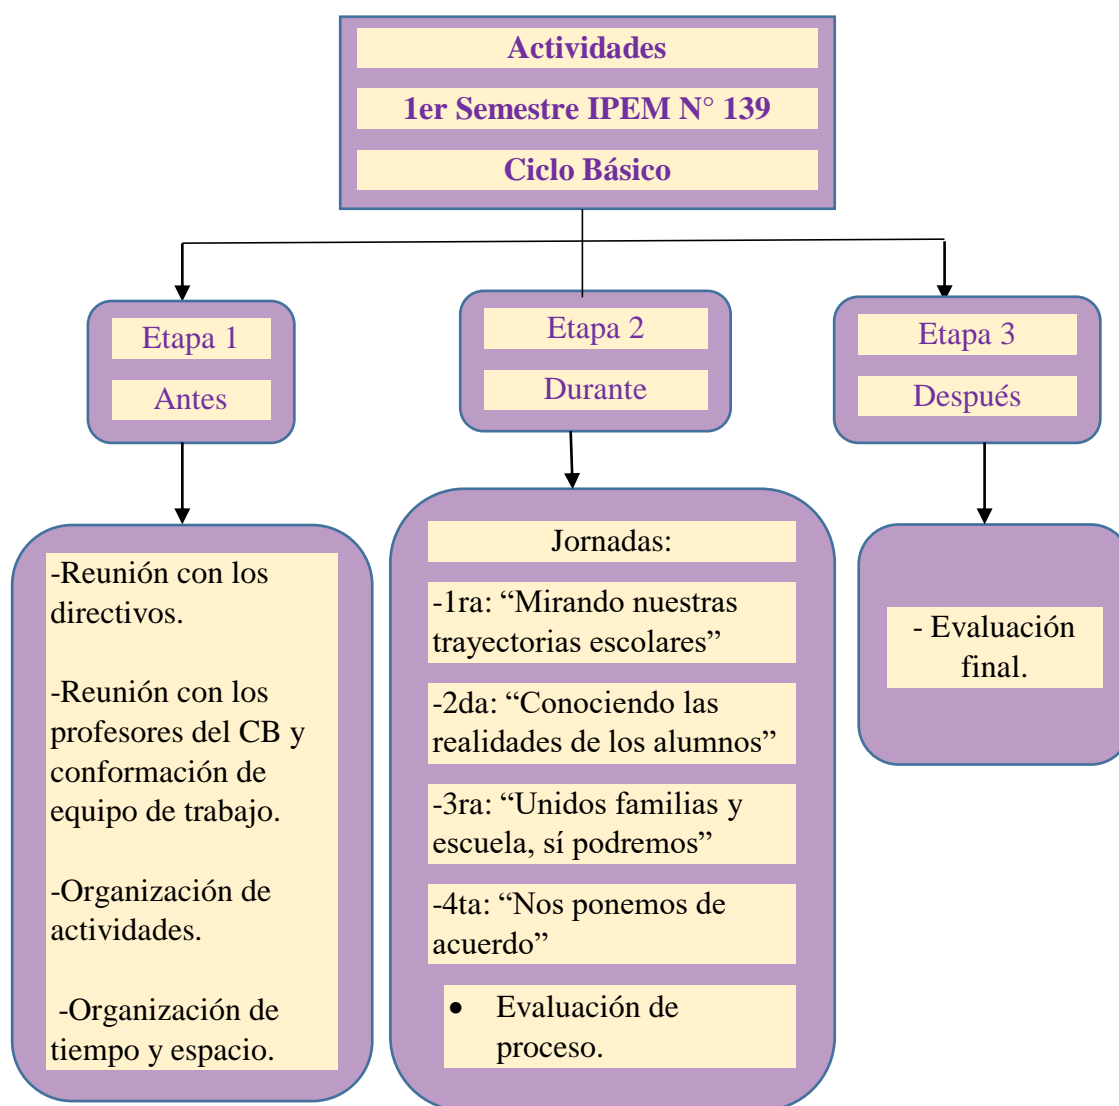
Actividades

1er Semestre IPEM N° 139

Ciclo Básico

Etapa 1

Antes

Etapa 2

Durante

Etapa 3

Después

-Reunión con los directivos.

-Reunión con los profesores del CB y conformación de equipo de trabajo.

-Organización de actividades.

-Organización de tiempo y espacio.

Jornadas:

-1ra: “Mirando nuestras trayectorias escolares”

-2da: “Conociendo las realidades de los alumnos”

-3ra: “Unidos familias y escuela, sí podremos”

-4ta: “Nos ponemos de acuerdo”

• Evaluación de proceso.

- Evaluación final.